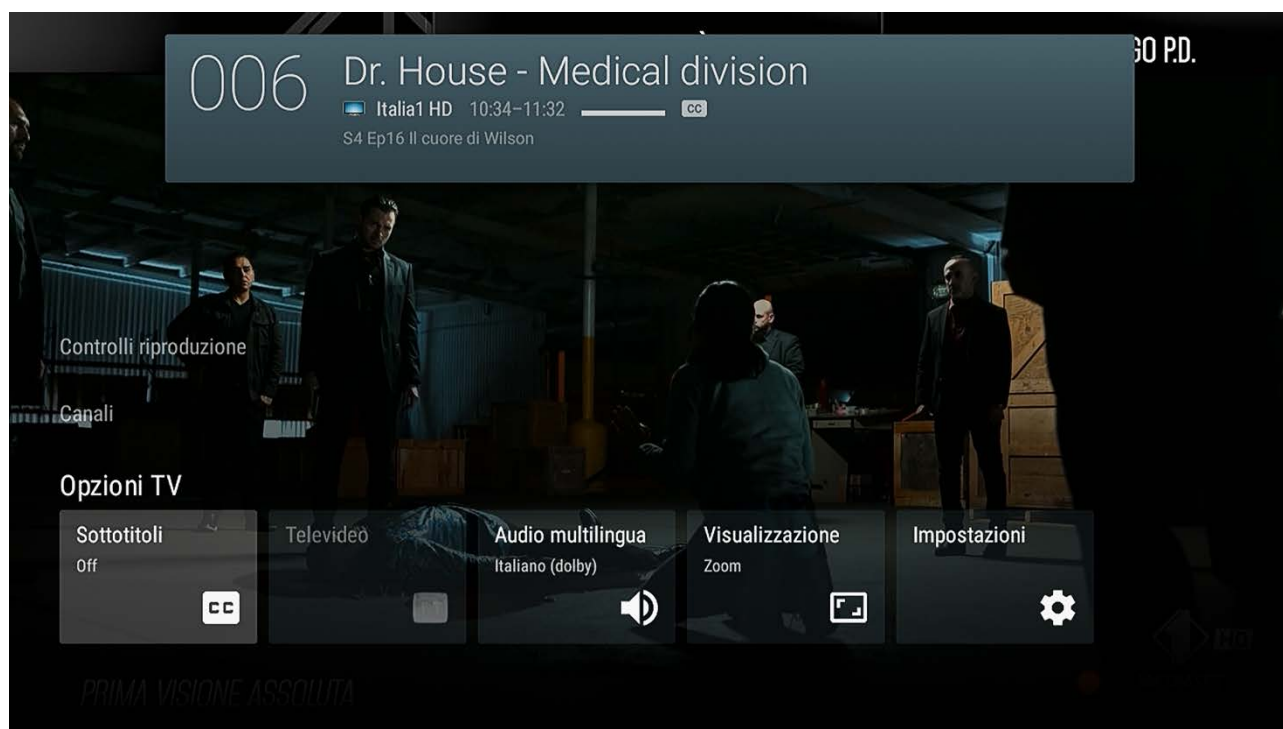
GO P.D.

006 Dr. House - Medical division
Italia1 HD 10:34–11:32 CC
S4 Ep16 Il cuore di Wilson

Controlli riproduzione

Canali

Opzioni TV

Sottotitoli
Off
CC

Televideo

Audio multilingua
Italiano (dolby)

Visualizzazione
Zoom

Impostazioni

HD

PRIMA VISIONE ASSOLUTA